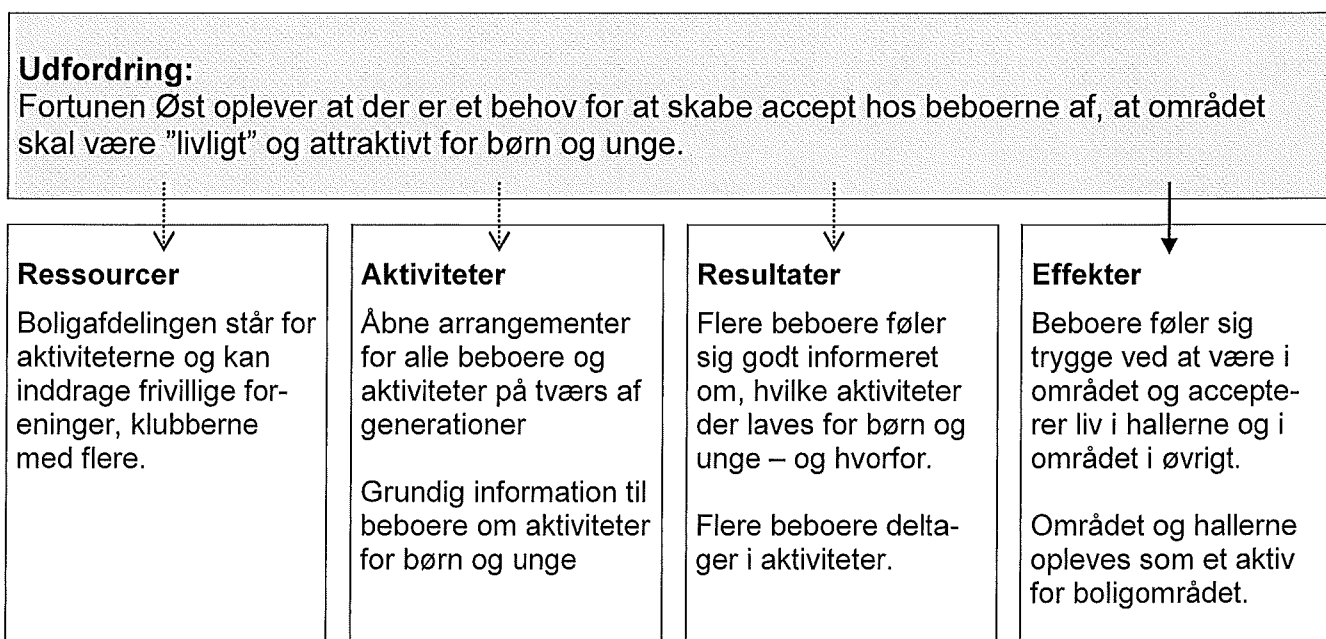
**Udfordring:**
Fortunen Øst oplever at der er et behov for at skabe accept hos beboerne af, at området skal være "livligt" og attraktivt for børn og unge.

**Ressourcer**

Boligafdelingen står for aktiviteterne og kan inddrage frivillige foreninger, klubberne med flere.

**Aktiviteter**

Åbne arrangementer for alle beboere og aktiviteter på tværs af generationer

Grundig information til beboere om aktiviteter for børn og unge

**Resultater**

Flere beboere føler sig godt informeret om, hvilke aktiviteter der laves for børn og unge – og hvorfor.

Flere beboere deltager i aktiviteter.

**Effekter**

Beboere føler sig trygge ved at være i området og accepterer liv i hallerne og i området i øvrigt.

Området og hallerne opleves som et aktiv for boligområdet.